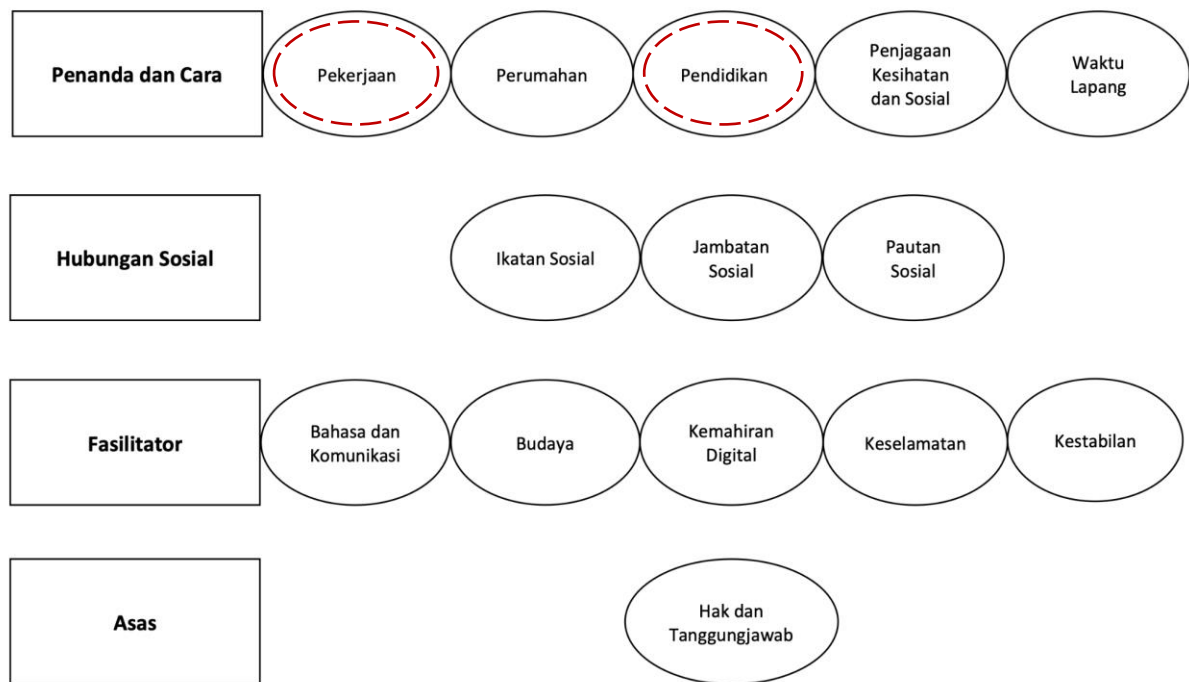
Penanda dan Cara

Pekerjaan

Perumahan

Pendidikan

Penjagaan Kesihatan dan Sosial

Waktu Lapang

Hubungan Sosial

Ikatan Sosial

Jambatan Sosial

Pautan Sosial

Fasilitator

Bahasa dan Komunikasi

Budaya

Kemahiran Digital

Keselamatan

Kestabilan

Asas

Hak dan Tanggungjawab